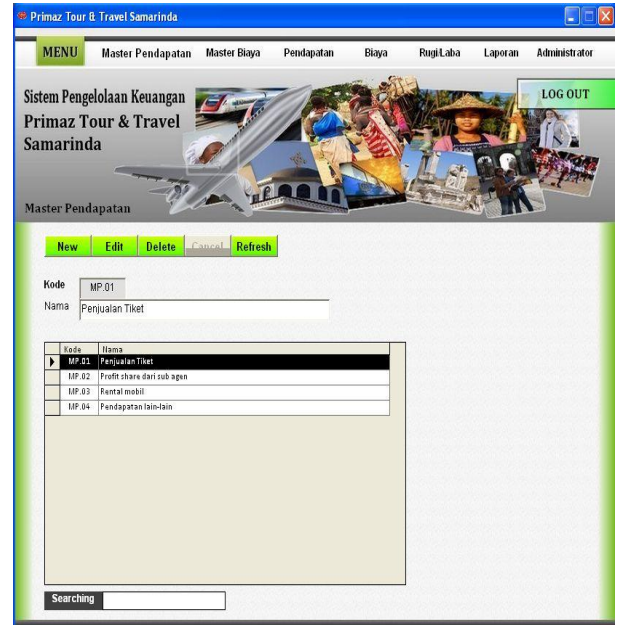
Primaz Tour & Travel Samarinda

MENU Master Pendapatan Master Biaya Pendapatan Biaya Rugi/Laba Laporan Administrator

Sistem Pengelolaan Keuangan
Primaz Tour & Travel Samarinda

LOG OUT

Master Pendapatan

New Edit Delete Cancel Refresh

Kode MP.01
Nama Penjualan Tiket

| Kode | Nama |
|---|---|
| MP.01 | Penjualan Tiket |
| MP.02 | Profit share dari sub agen |
| MP.03 | Rental mobil |
| MP.04 | Pendapatan lain-lain |

Searching